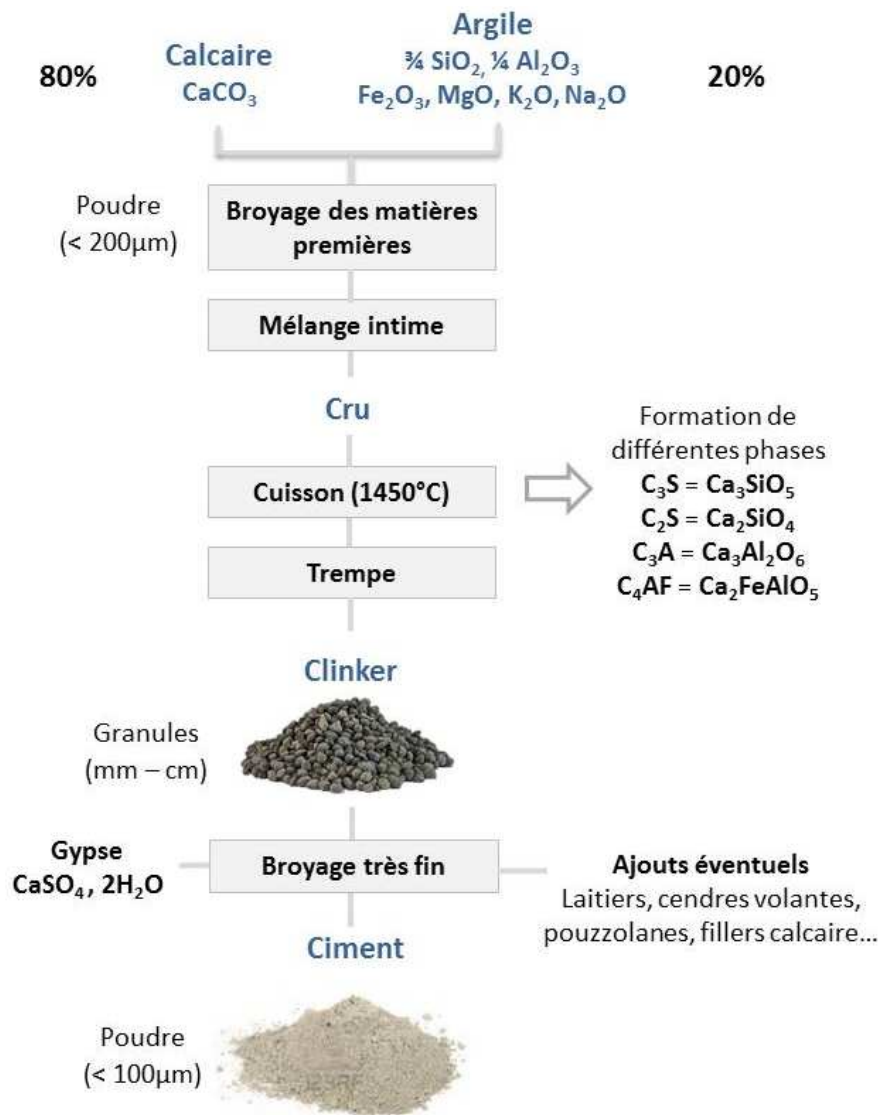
80%

Calcaire
$CaCO_3$

Argile
¾ $SiO_2$, ¼ $Al_2O_3$
$Fe_2O_3$, $MgO$, $K_2O$, $Na_2O$

20%

Poudre
(< 200µm)

Broyage des matières premières

Mélange intime

Cru

Cuisson (1450°C)

Formation de différentes phases
$C_3S = Ca_3SiO_5$
$C_2S = Ca_2SiO_4$
$C_3A = Ca_3Al_2O_6$
$C_4AF = Ca_2FeAlO_5$

Trempe

Clinker

Granules
(mm – cm)

Gypse
$CaSO_4$, $2H_2O$

Broyage très fin

Ajouts éventuels
Laitiers, cendres volantes, pouzzolanes, fillers calcaire…

Ciment

Poudre
(< 100µm)